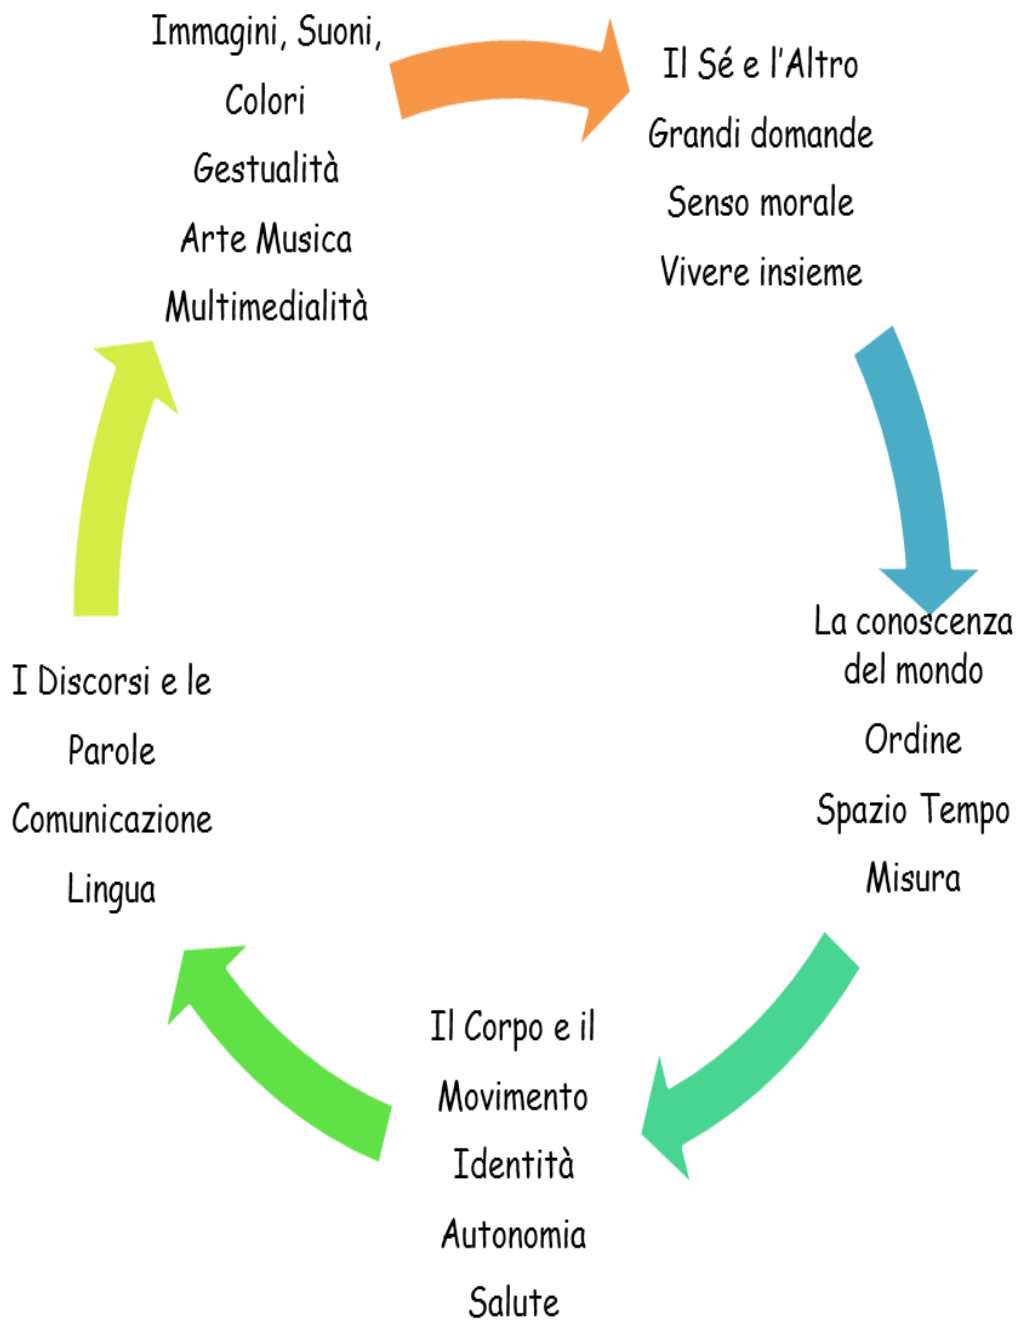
Immagini, Suoni, Colori
Gestualità
Arte Musica
Multimedialità

Il Sé e l'Altro
Grandi domande
Senso morale
Vivere insieme

La conoscenza del mondo
Ordine
Spazio Tempo
Misura

Il Corpo e il Movimento
Identità
Autonomia
Salute

I Discorsi e le Parole
Comunicazione
Lingua